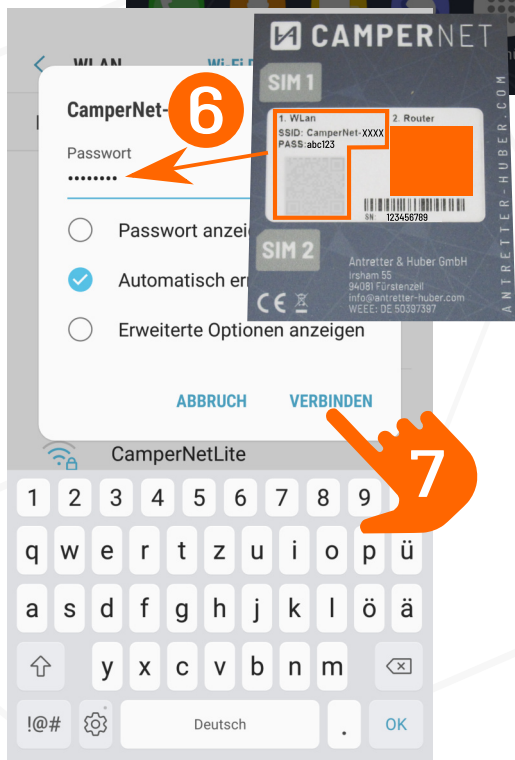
WLAN Wi-Fi D

CamperNet-

6

Passwort

••••••••

Passwort anzei

Automatisch er

Erweiterte Optionen anzeigen

ABBRUCH VERBINDEN

CamperNetLite

7

CAMPERNET

SIM 1

1. WLan
SSID: CamperNet-XXXX
PASS: abc123

2. Router

SN 123456789

SIM 2

Antretter & Huber GmbH
Irsham 55
94081 Fürstenzell
info@antretter-huber.com
WEEE: DE 50397397

ANTRETTER-HUBER.COM

1 2 3 4 5 6 7 8 9

q w e r t z u i o p ü

a s d f g h j k l ö ä

y x c v b n m

!@# Deutsch . OK